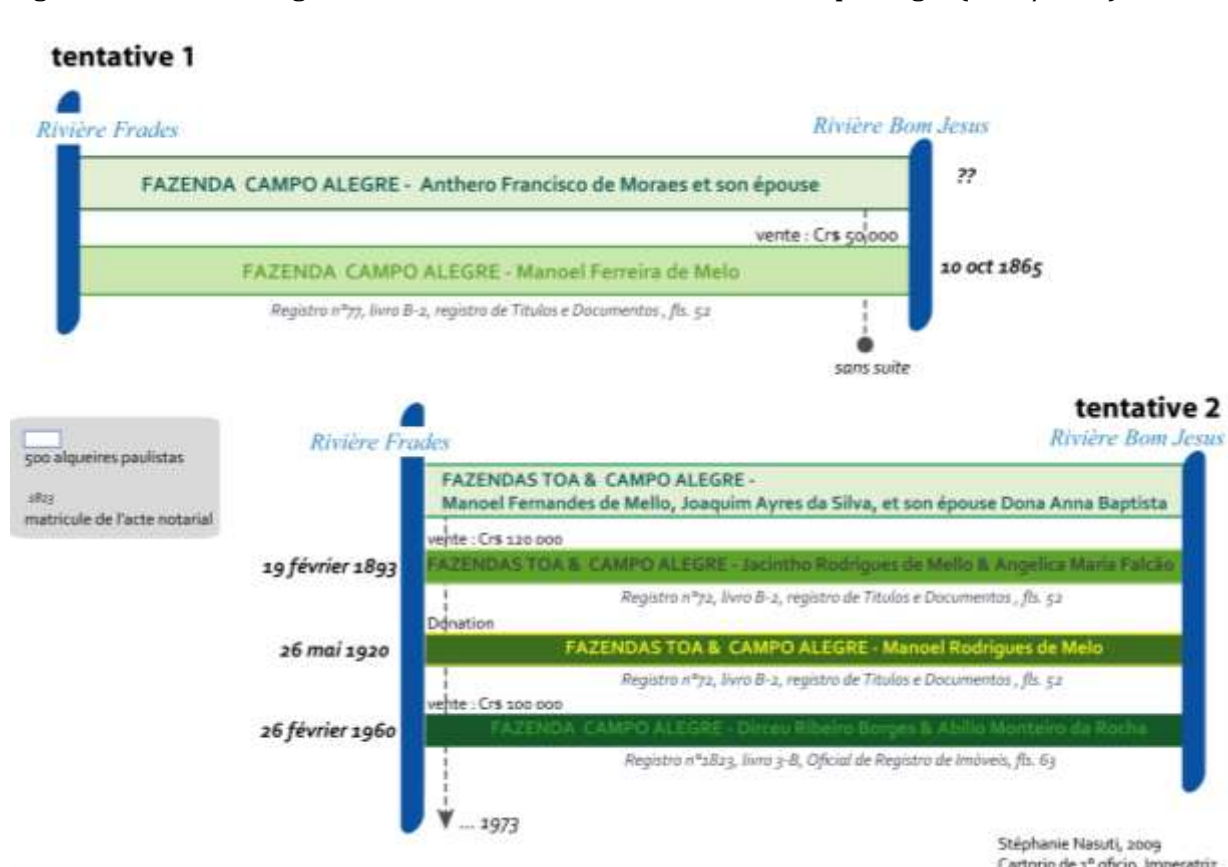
tentative 1

Rivière Frades

Rivière Bom Jesus

FAZENDA CAMPO ALEGRE - Anthero Francisco de Moraes et son épouse

??

vente : Cr$ 50 000

FAZENDA CAMPO ALEGRE - Manoel Ferreira de Melo

10 oct 1865

Registro n°77, livro B-2, registro de Titulos e Documentos , fls. 52

sans suite

tentative 2

500 alqueires paulistas

1823
matricule de l'acte notarial

Rivière Frades

Rivière Bom Jesus

FAZENDAS TOA & CAMPO ALEGRE -
Manoel Fernandes de Mello, Joaquim Ayres da Silva, et son épouse Dona Anna Baptista

vente : Cr$ 120 000

19 février 1893

FAZENDAS TOA & CAMPO ALEGRE - Jacintho Rodrigues de Mello & Angelica Maria Falcão

Registro n°72, livro B-2, registro de Titulos e Documentos , fls. 52

Donation

26 mai 1920

FAZENDAS TOA & CAMPO ALEGRE - Manoel Rodrigues de Melo

Registro n°72, livro B-2, registro de Titulos e Documentos , fls. 52

vente : Cr$ 100 000

26 février 1960

FAZENDA CAMPO ALEGRE - Dirceu Ribeiro Borges & Abilio Monteiro da Rocha

Registro n°1823, livro 3-B, Oficial de Registro de Imóveis, fls. 63

... 1973

Stéphanie Nasuti, 2009
Cartorio de 1° oficio, Imperatriz